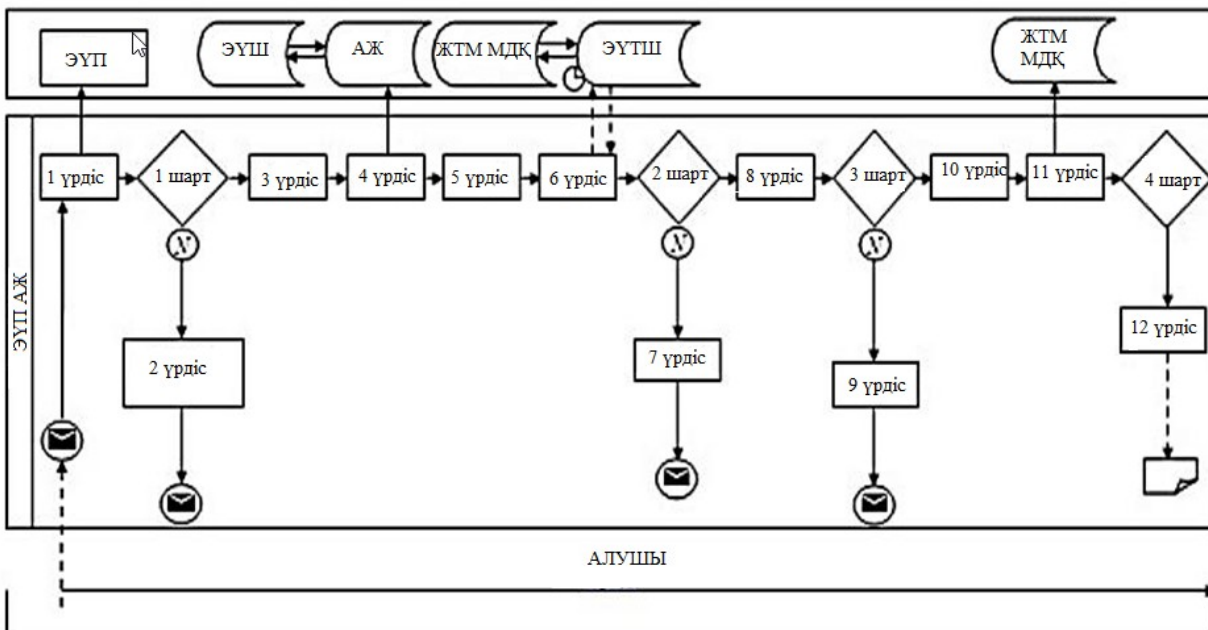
ЭҮП

ЭҮШ

АЖ

ЖТМ МДҚ

ЭҮТШ

ЖТМ МДҚ

ЭҮП АЖ

1 үрдіс

1 шарт

N

2 үрдіс

3 үрдіс

4 үрдіс

5 үрдіс

6 үрдіс

2 шарт

N

7 үрдіс

8 үрдіс

3 шарт

N

9 үрдіс

10 үрдіс

11 үрдіс

4 шарт

12 үрдіс

АЛУШЫ